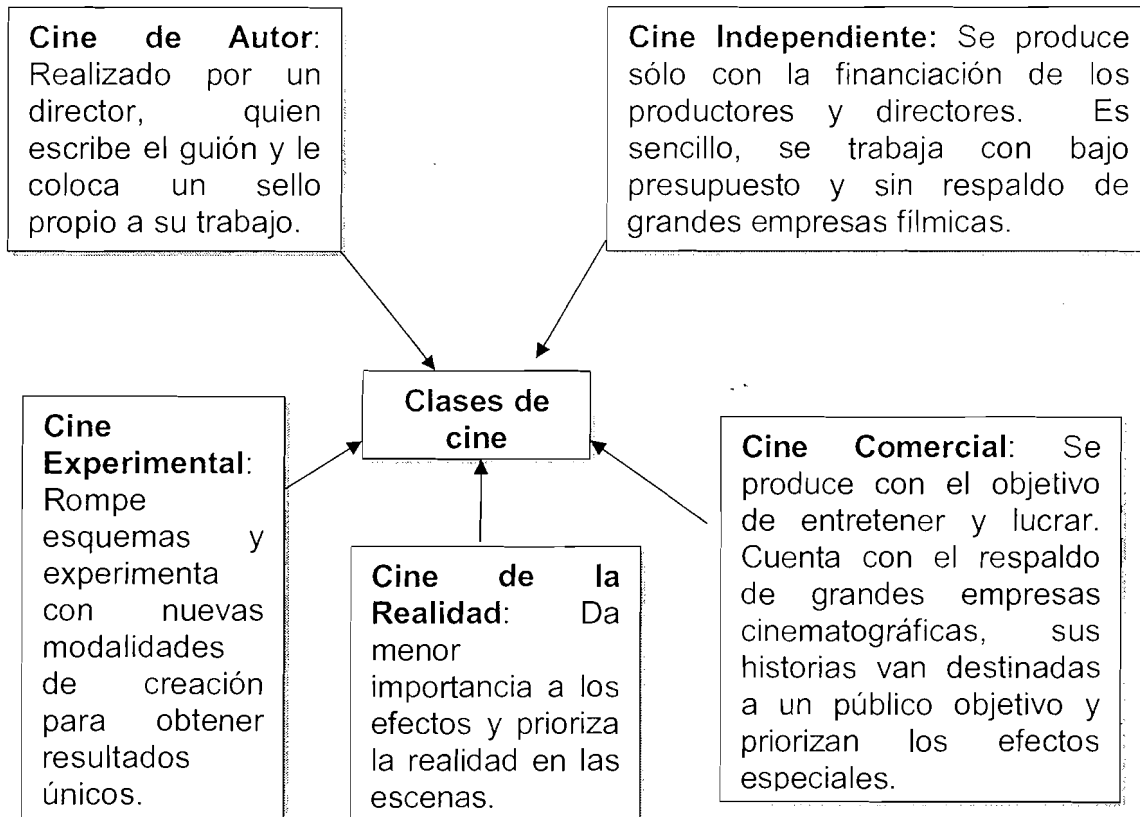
Cine de Autor: Realizado por un director, quien escribe el guión y le coloca un sello propio a su trabajo.

Cine Independiente: Se produce sólo con la financiación de los productores y directores. Es sencillo, se trabaja con bajo presupuesto y sin respaldo de grandes empresas fílmicas.

Clases de cine

Cine Experimental: Rompe esquemas y experimenta con nuevas modalidades de creación para obtener resultados únicos.

Cine de la Realidad: Da menor importancia a los efectos y prioriza la realidad en las escenas.

Cine Comercial: Se produce con el objetivo de entretener y lucrar. Cuenta con el respaldo de grandes empresas cinematográficas, sus historias van destinadas a un público objetivo y priorizan los efectos especiales.